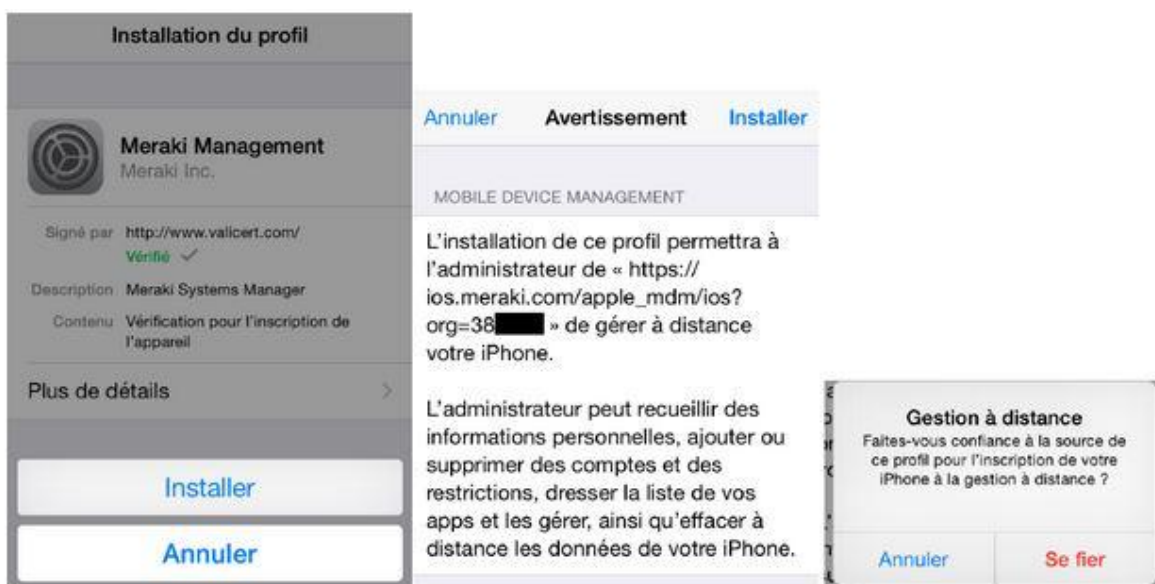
Installation du profil

Meraki Management
Meraki Inc.

Signé par http://www.valicert.com/
Vérifié ✓

Description Meraki Systems Manager

Contenu Vérification pour l'inscription de l'appareil

Plus de détails

Installer

Annuler

Annuler Avertissement Installer

MOBILE DEVICE MANAGEMENT

L'installation de ce profil permettra à l'administrateur de « https://ios.meraki.com/apple_mdm/ios?org=38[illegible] » de gérer à distance votre iPhone.

L'administrateur peut recueillir des informations personnelles, ajouter ou supprimer des comptes et des restrictions, dresser la liste de vos apps et les gérer, ainsi qu'effacer à distance les données de votre iPhone.

Gestion à distance
Faites-vous confiance à la source de ce profil pour l'inscription de votre iPhone à la gestion à distance ?

Annuler Se fier